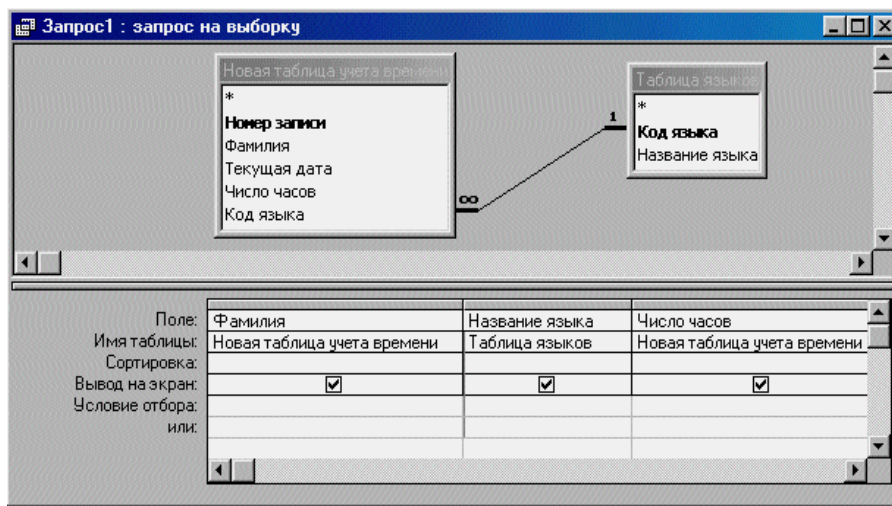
Запрос1 : запрос на выборку

Новая таблица учета времени
*
Номер записи
Фамилия
Текущая дата
Число часов
Код языка

Таблица языков
*
Код языка
Название языка

1
∞

| | | | |
|---|---|---|---|
| Поле: | Фамилия | Название языка | Число часов |
| Имя таблицы: | Новая таблица учета времени | Таблица языков | Новая таблица учета времени |
| Сортировка: | | | |
| Вывод на экран: | ☑ | ☑ | ☑ |
| Условие отбора: | | | |
| или: | | | |